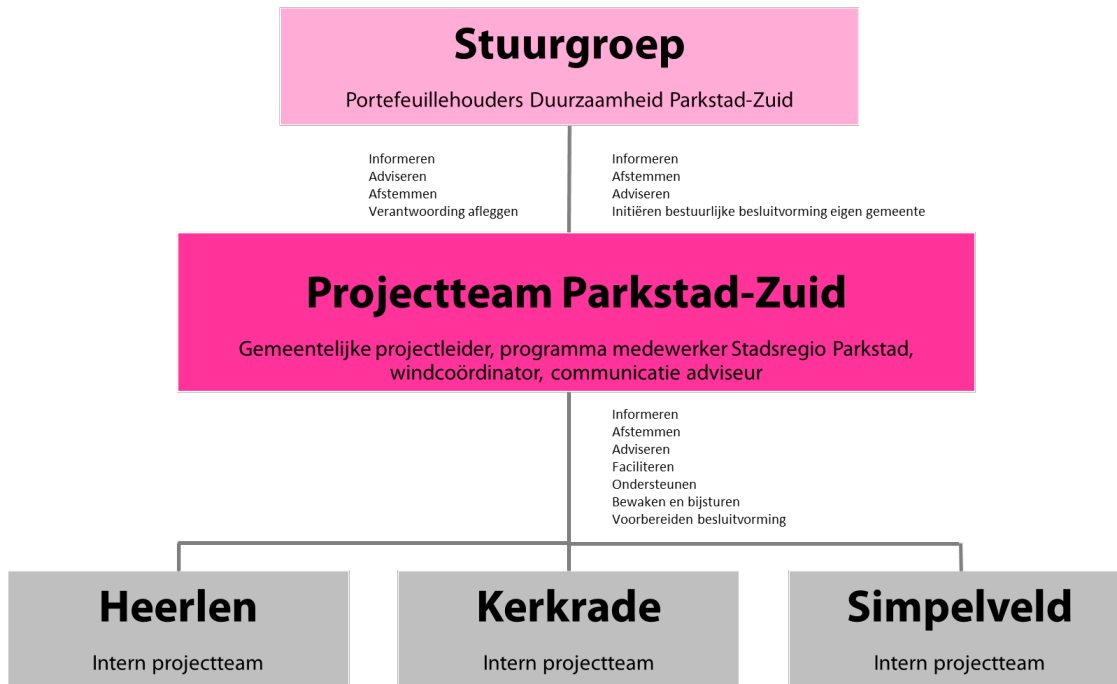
Stuurgroep

Portefeuillehouders Duurzaamheid Parkstad-Zuid

Informeren
Adviseren
Afstemmen
Verantwoording afleggen

Informeren
Afstemmen
Adviseren
Initiëren bestuurlijke besluitvorming eigen gemeente

Projectteam Parkstad-Zuid

Gemeentelijke projectleider, programma medewerker Stadsregio Parkstad, windcoördinator, communicatie adviseur

Informeren
Afstemmen
Adviseren
Faciliteren
Ondersteunen
Bewaken en bijsturen
Voorbereiden besluitvorming

Heerlen

Intern projectteam

Kerkrade

Intern projectteam

Simpelveld

Intern projectteam